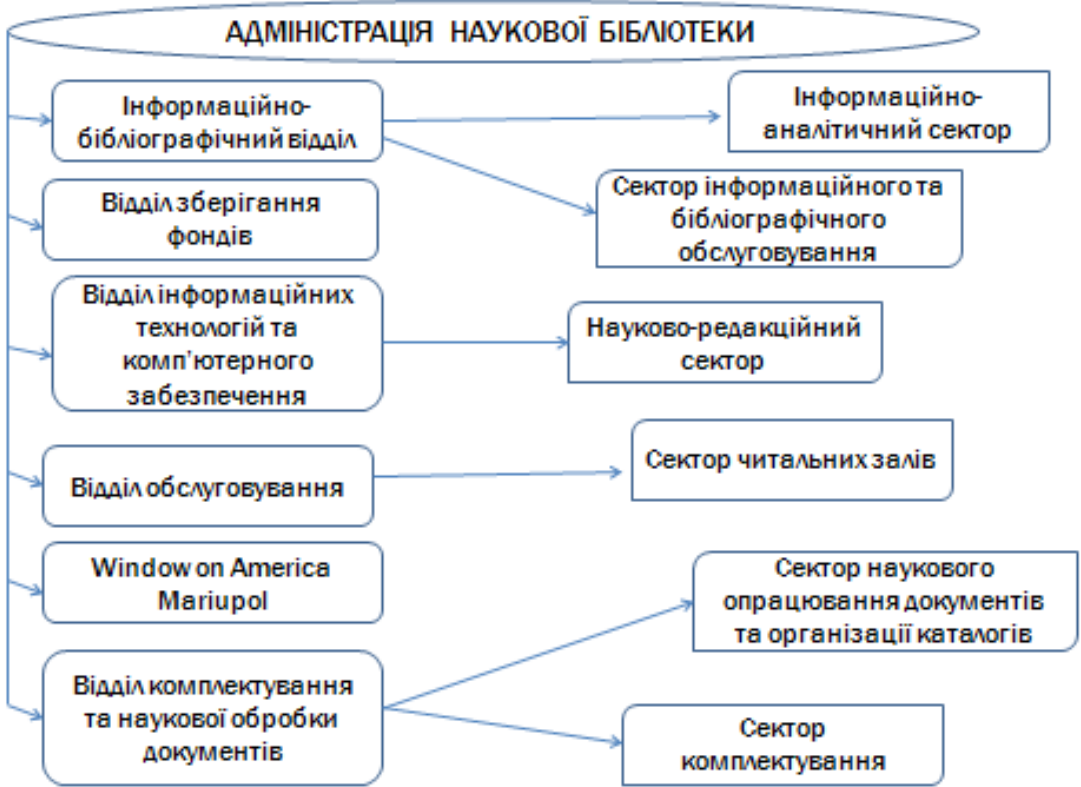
АДМІНІСТРАЦІЯ НАУКОВОЇ БІБЛІОТЕКИ

Інформаційно-бібліографічний відділ

Інформаційно-аналітичний сектор

Сектор інформаційного та бібліографічного обслуговування

Відділ зберігання фондів

Відділ інформаційних технологій та комп'ютерного забезпечення

Науково-редакційний сектор

Відділ обслуговування

Сектор читальних залів

Window on America Mariupol

Сектор наукового опрацювання документів та організації каталогів

Відділ комплектування та наукової обробки документів

Сектор комплектування